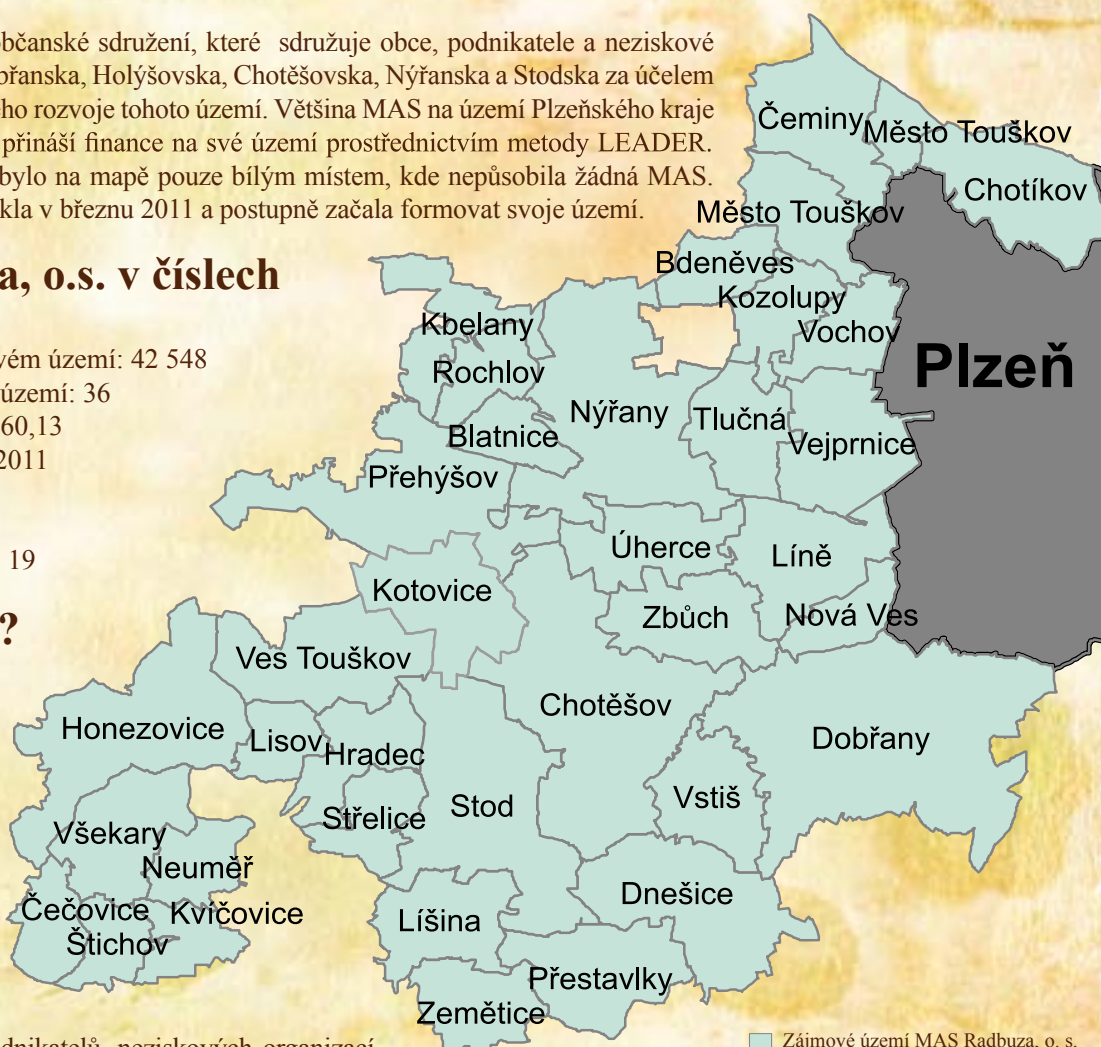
bčanské sdružení, které sdružuje obce, podnikatele a neziskové břanska, Holýšovska, Chotěšovska, Nýřanska a Stodska za účelem ho rozvoje tohoto území. Většina MAS na území Plzeňského kraje přináší finance na své území prostřednictvím metody LEADER. bylo na mapě pouze bílým místem, kde nepůsobila žádná MAS. kla v březnu 2011 a postupně začala formovat svoje území.

a, o.s. v číslech

vém území: 42 548
území: 36
60,13
2011

19

?

Čeminy
Město Touškov
Chotíkov
Město Touškov
Bdeněves
Kozolupy
Vochov
Plzeň
Kbelany
Rochlov
Nýřany
Tlučná
Blatnice
Vejprnice
Přehýšov
Úherce
Líně
Kotovice
Zbůch
Nová Ves
Ves Touškov
Chotěšov
Honezovice
Lisov
Hradec
Dobřany
Vstiš
Stod
Střelice
Všekary
Neuměř
Dnešice
Čečovice
Kvíčovice
Štichov
Líšina
Přestavlky
Zemětice

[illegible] dnikatelů, neziskových organizací

Zájmové území MAS Radbuza, o. s.